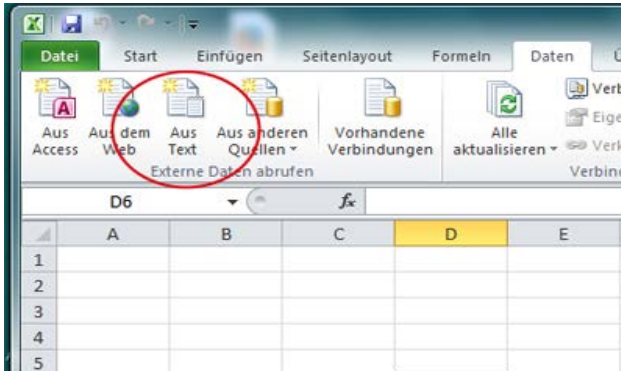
Datei Start Einfügen Seitenlayout Formeln Daten Ü

Aus Access
Aus dem Web
Aus Text
Aus anderen Quellen
Vorhandene Verbindungen
Alle aktualisieren
Verb
Eige
Verk
Externe Daten abrufen
Verbin

D6
$f_x$

| | A | B | C | D | E |
|---|---|---|---|---|---|
| 1 | | | | | |
| 2 | | | | | |
| 3 | | | | | |
| 4 | | | | | |
| 5 | | | | | |